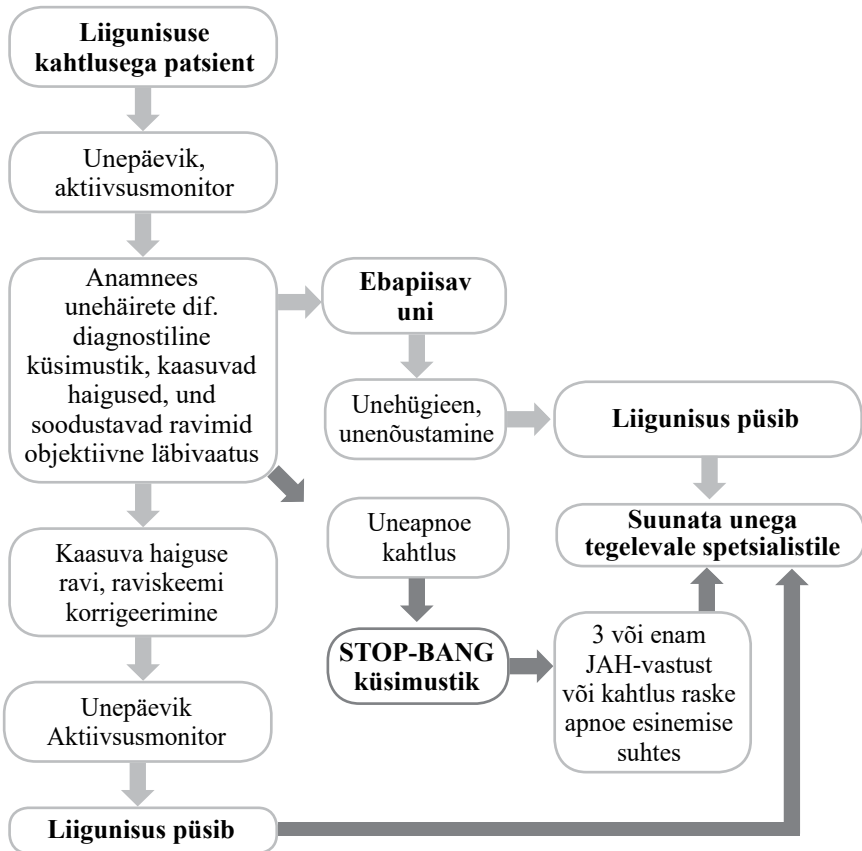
Liigunisuse kahtlusega patsient

Unepäevik, aktiivsusmonitor

Anamnees unehäirete dif. diagnostiline küsimustik, kaasuvad haigused, und soodustavad ravimid objektiivne läbivaatus

Ebapiisav uni

Unehügieen, unenõustamine

Liigunisus püsib

Suunata unega tegelevale spetsialistile

Uneapnoe kahtlus

STOP-BANG küsimustik

3 või enam JAH-vastust või kahtlus raske apnoe esinemise suhtes

Kaasuva haiguse ravi, raviskeemi korrigeerimine

Unepäevik Aktiivsusmonitor

Liigunisus püsib